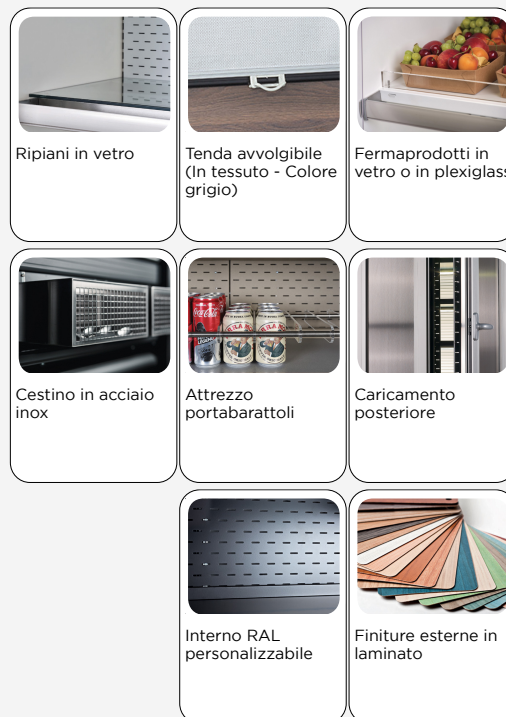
Ripiani in vetro

Tenda avvolgibile (In tessuto - Colore grigio)

Fermaprodotti in vetro o in plexiglass

Cestino in acciaio inox

Attrezzo portabarattoli

Caricamento posteriore

Interno RAL personalizzabile

Finiture esterne in laminato